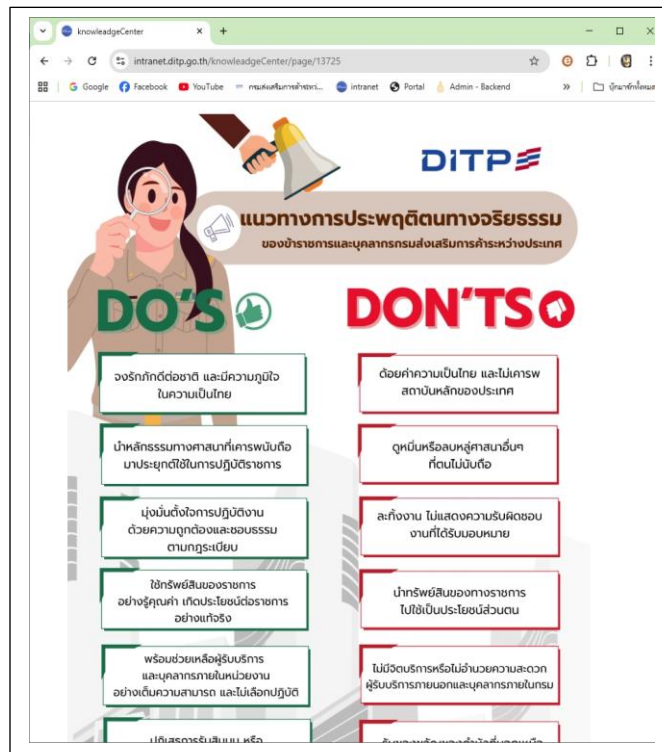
knowleadgeCenter × +

intranet.ditp.go.th/knowleadgeCenter/page/13725

Google Facebook YouTube กรมส่งเสริมการค้าระห... intranet Portal Admin - Backend » บุ๊กมาร์กทั้งหมด

DITP

แนวทางการประพฤติตนทางจริยธรรม

ของข้าราชการและบุคลากรกรมส่งเสริมการค้าระหว่างประเทศ

DO'S

DON'TS

จงรักภักดีต่อชาติ และมีความภูมิใจในความเป็นไทย

ด้อยค่าความเป็นไทย และไม่เคารพสถาบันหลักของประเทศ

นำหลักธรรมทางศาสนาที่เคารพนับถือมาประยุกต์ใช้ในการปฏิบัติราชการ

ดูหมิ่นหรือลบหลู่ศาสนาอื่นๆ ที่ตนไม่นับถือ

มุ่งมั่นตั้งใจการปฏิบัติงาน ด้วยความถูกต้องและชอบธรรม ตามกฎระเบียบ

ละทิ้งงาน ไม่แสดงความรับผิดชอบงานที่ได้รับมอบหมาย

ใช้ทรัพย์สินของราชการ อย่างรู้คุณค่า เกิดประโยชน์ต่อราชการอย่างแท้จริง

นำทรัพย์สินของทางราชการไปใช้เป็นประโยชน์ส่วนตน

พร้อมช่วยเหลือผู้รับบริการ และบุคลากรภายในหน่วยงาน อย่างเต็มความสามารถ และไม่เลือกปฏิบัติ

ไม่มีจิตบริการหรือไม่อำนวยความสะดวกผู้รับบริการภายนอกและบุคลากรภายในกรม

ปฏิเสธการรับสินบน หรือ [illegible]

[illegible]